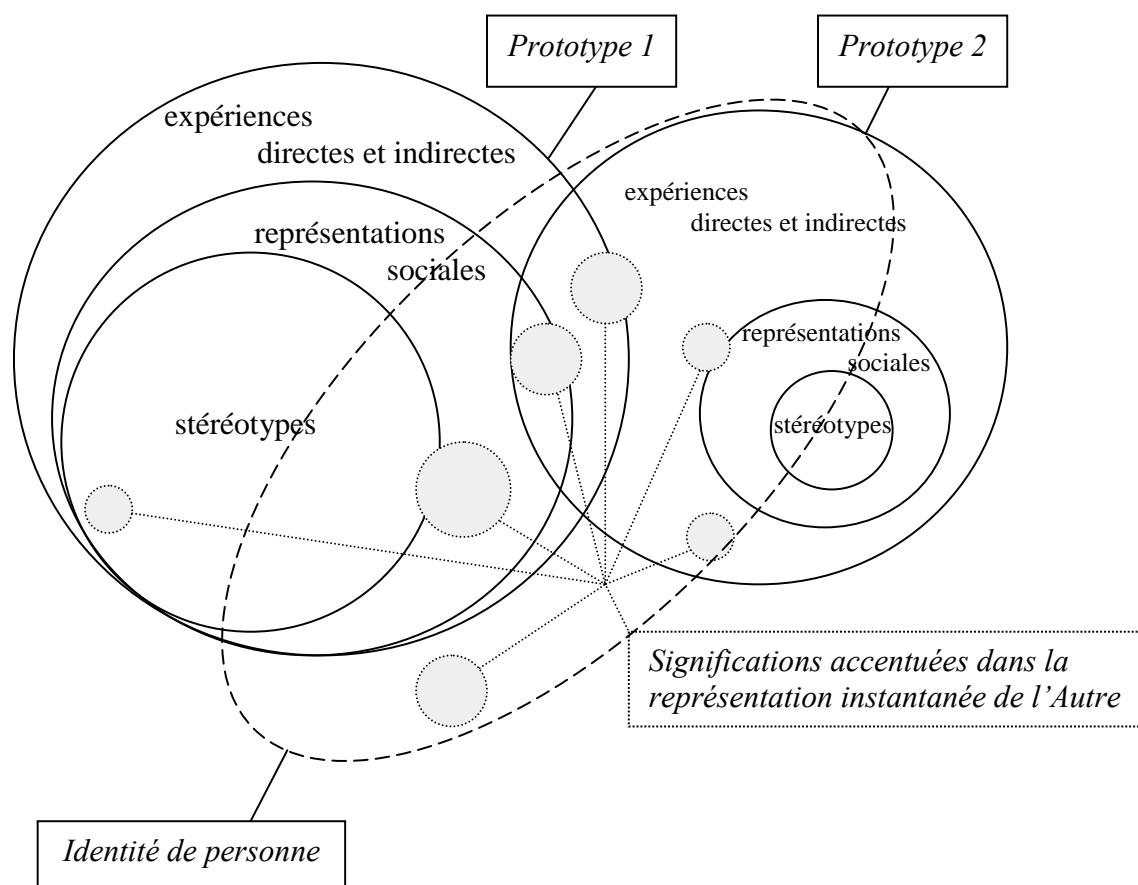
Prototype 1

Prototype 2

expériences directes et indirectes

représentations sociales

stéréotypes

expériences directes et indirectes

représentations sociales

stéréotypes

Significations accentuées dans la représentation instantanée de l'Autre

Identité de personne